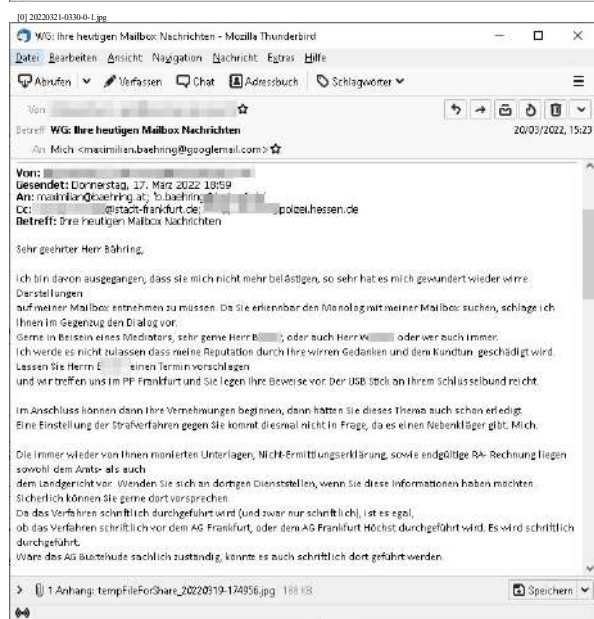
[0] 20220321-0330-0-1.jpg

WG: Ihre heutigen Mailbox Nachrichten - Mozilla Thunderbird

Datei Bearbeiten Ansicht Navigation Nachricht Extras Hilfe

Abrufen Verfassen Chat Adressbuch Schlagwörter

Von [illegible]

Betreff WG: Ihre heutigen Mailbox Nachrichten 20/03/2022, 15:23

An Mich <maximilian.baehring@googlemail.com>

Von: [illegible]
Gesendet: Donnerstag, 17. März 2022 18:59
An: maximilian@baehring.at; 'b.baehring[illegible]
Cc: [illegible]@stadt-frankfurt.de; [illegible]polizei.hessen.de
Betreff: Ihre heutigen Mailbox Nachrichten

Sehr geehrter Herr Bähring,

ich bin davon ausgegangen, dass sie mich nicht mehr belästigen, so sehr hat es mich gewundert wieder wirre Darstellungen
auf meiner Mailbox entnehmen zu müssen. Da Sie erkennbar den Monolog mit meiner Mailbox suchen, schlage ich Ihnen im Gegenzug den Dialog vor.
Gerne in Beisein eines Mediators, sehr gerne Herr B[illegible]; oder auch Herr W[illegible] oder wer auch immer.
Ich werde es nicht zulassen dass meine Reputation durch Ihre wirren Gedanken und dem Kundtun geschädigt wird.
Lassen Sie Herrn B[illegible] einen Termin vorschlagen
und wir treffen uns im PP Frankfurt und Sie legen Ihre Beweise vor. Der USB Stick an Ihrem Schlüsselbund reicht.

Im Anschluss können dann Ihre Vernehmungen beginnen, dann hätten Sie dieses Thema auch schon erledigt.
Eine Einstellung der Strafverfahren gegen Sie kommt diesmal nicht in Frage, da es einen Nebenkläger gibt. Mich.

Die immer wieder von Ihnen monierten Unterlagen, Nicht-Ermittlungserklärung, sowie endgültige RA- Rechnung liegen sowohl dem Amts- als auch
dem Landgericht vor. Wenden Sie sich an dortigen Dienststellen, wenn Sie diese Informationen haben möchten.
Sicherlich können Sie gerne dort vorsprechen.
Da das Verfahren schriftlich durchgeführt wird (und zwar nur schriftlich), ist es egal,
ob das Verfahren schriftlich vor dem AG Frankfurt, oder dem AG Frankfurt Höchst durchgeführt wird. Es wird schriftlich durchgeführt.
Wäre das AG Buxtehude sachlich zuständig, könnte es auch schriftlich dort geführt werden.

1 Anhang: tempFileForShare_20220919-174956.jpg 188 KB

Speichern